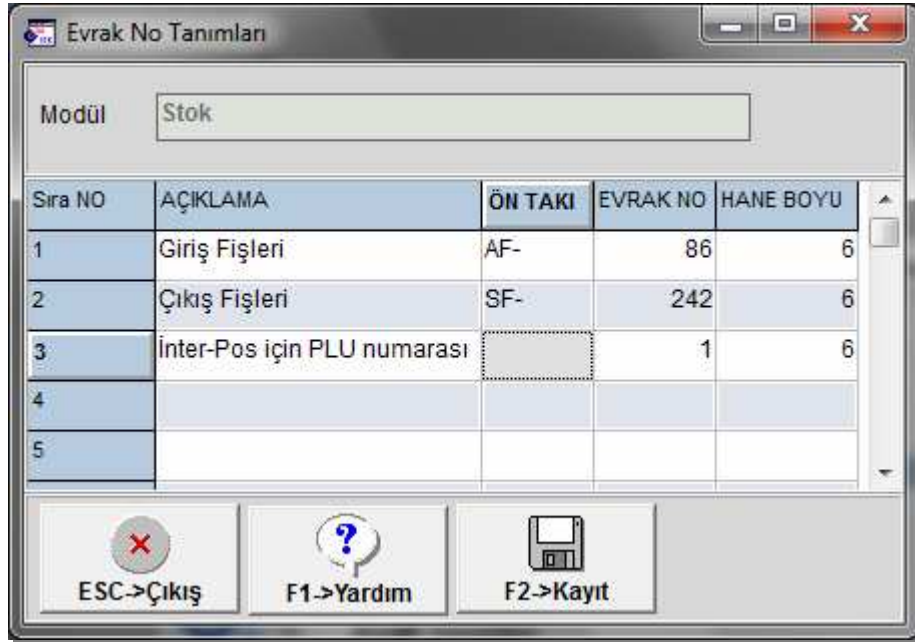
Evrak No Tanımları

Modül Stok

| Sıra NO | AÇIKLAMA | ÖN TAKI | EVRAK NO | HANE BOYU |
|---|---|---|---|---|
| 1 | Giriş Fişleri | AF- | 86 | 6 |
| 2 | Çıkış Fişleri | SF- | 242 | 6 |
| 3 | İnter-Pos için PLU numarası | | 1 | 6 |
| 4 | | | | |
| 5 | | | | |

ESC->Çıkış
F1->Yardım
F2->Kayıt